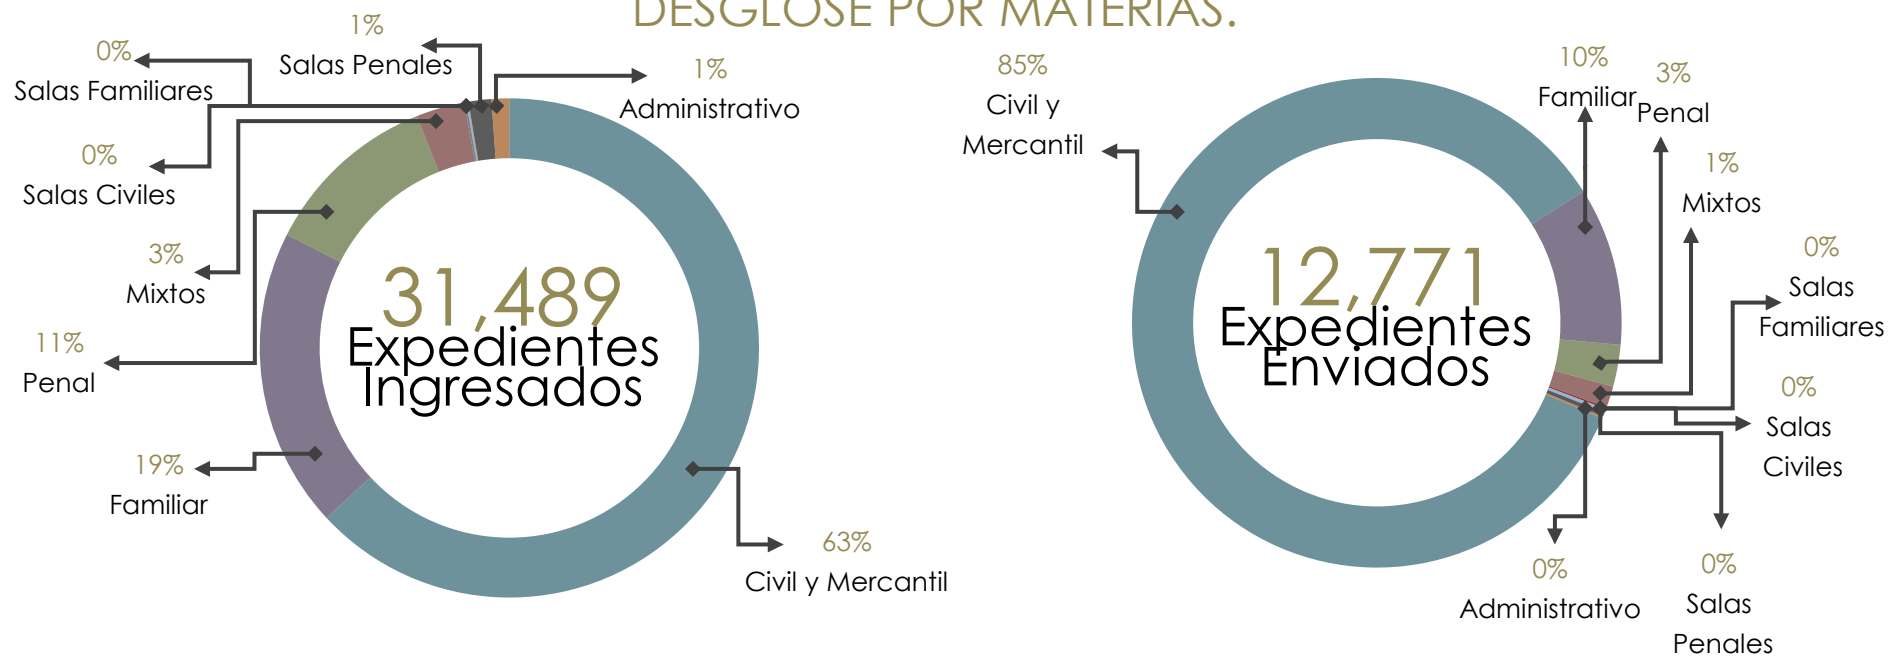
DESGLOSE POR MATERIAS.

0%
Salas Familiares

1%
Salas Penales

1%
Administrativo

0%
Salas Civiles

3%
Mixtos

11%
Penal

19%
Familiar

31,489
Expedientes Ingresados

63%
Civil y Mercantil

85%
Civil y Mercantil

10%
Familiar

3%
Penal

1%
Mixtos

0%
Salas Familiares

0%
Salas Civiles

12,771
Expedientes Enviados

0%
Administrativo

0%
Salas Penales